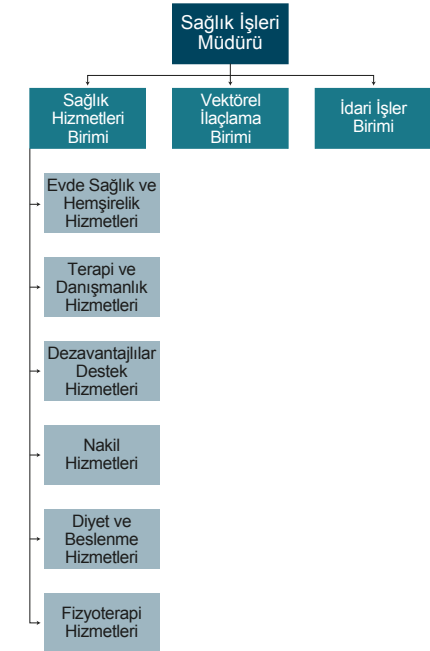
Sağlık İşleri Müdürü

Sağlık Hizmetleri Birimi

Vektörel İlaçlama Birimi

İdari İşler Birimi

Evde Sağlık ve Hemşirelik Hizmetleri

Terapi ve Danışmanlık Hizmetleri

Dezavantajlılar Destek Hizmetleri

Nakil Hizmetleri

Diyet ve Beslenme Hizmetleri

Fizyoterapi Hizmetleri